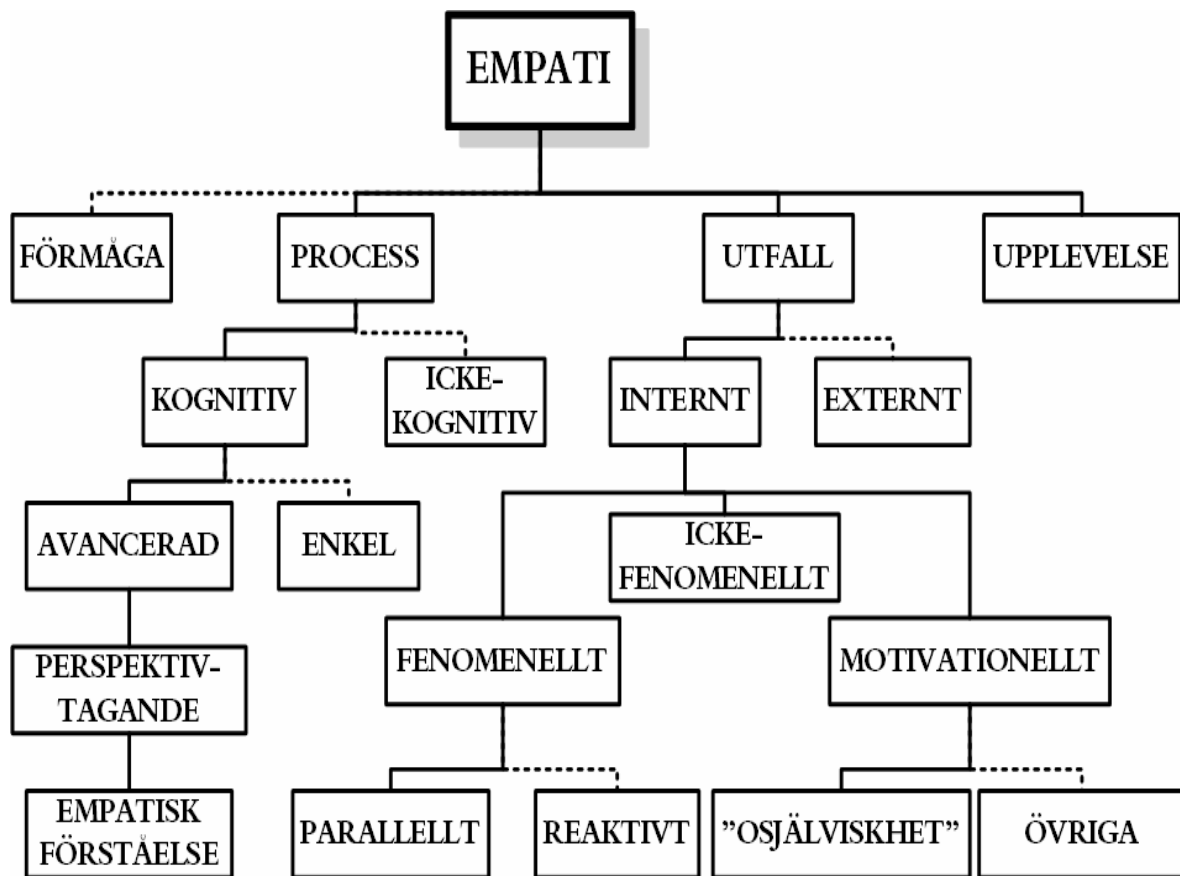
EMPATI

FÖRMÅGA

PROCESS

UTFALL

UPPLEVELSE

KOGNITIV

ICKE-KOGNITIV

INTERNT

EXTERNT

AVANCERAD

ENKEL

ICKE-FENOMENELLT

PERSPEKTIV-TAGANDE

FENOMENELLT

MOTIVATIONELLT

EMPATISK FÖRSTÅELSE

PARALLELLT

REAKTIVT

"OSJÄLVISKHET"

ÖVRIGA